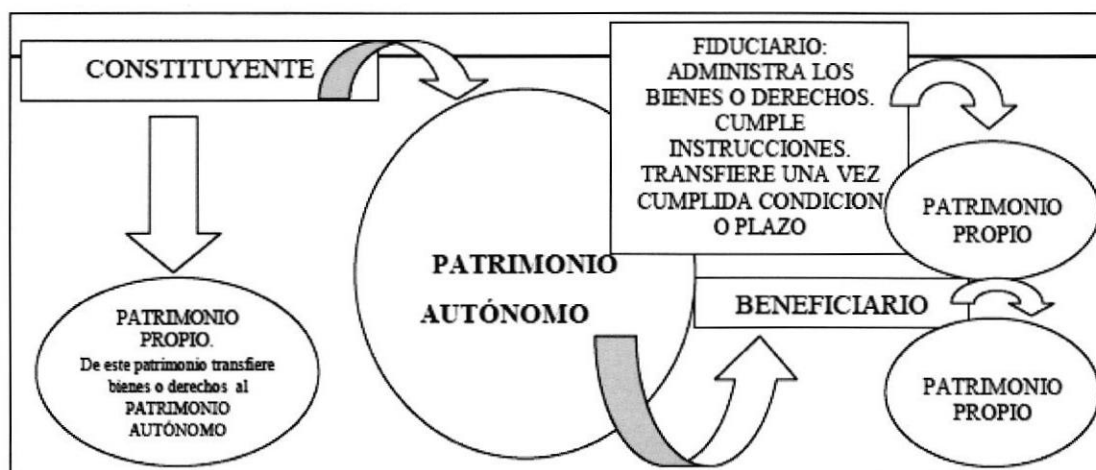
CONSTITUYENTE

FIDUCIARIO: ADMINISTRA LOS BIENES O DERECHOS. CUMPLE INSTRUCCIONES. TRANSFIERE UNA VEZ CUMPLIDA CONDICION O PLAZO

PATRIMONIO PROPIO

PATRIMONIO AUTÓNOMO

BENEFICIARIO

PATRIMONIO PROPIO. De este patrimonio transfiere bienes o derechos al PATRIMONIO AUTÓNOMO

PATRIMONIO PROPIO